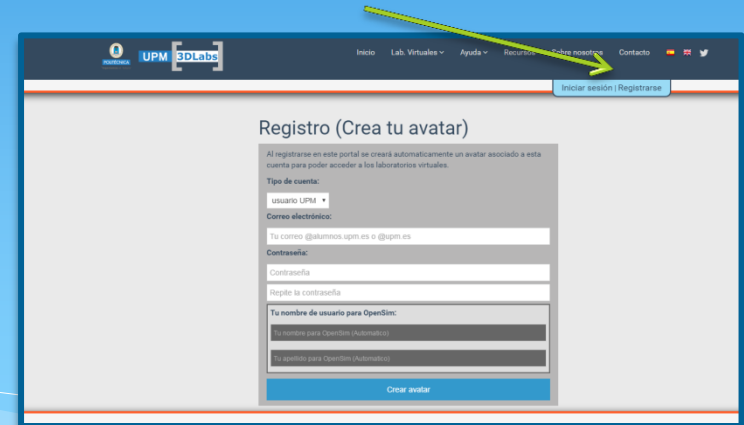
POLITÉCNICA UPM 3DLabs

Inicio Lab. Virtuales Ayuda Recursos Sobre nosotros Contacto

Iniciar sesión | Registrarse

Registro (Crea tu avatar)

Al registrarse en este portal se creará automaticamente un avatar asociado a esta cuenta para poder acceder a los laboratorios virtuales.

Tipo de cuenta:

usuario UPM

Correo electrónico:

Tu correo @alumnos.upm.es o @upm.es

Contraseña:

Contraseña

Repite la contraseña

Tu nombre de usuario para OpenSim:

Tu nombre para OpenSim (Automatico)

Tu apellido para OpenSim (Automatico)

Crear avatar